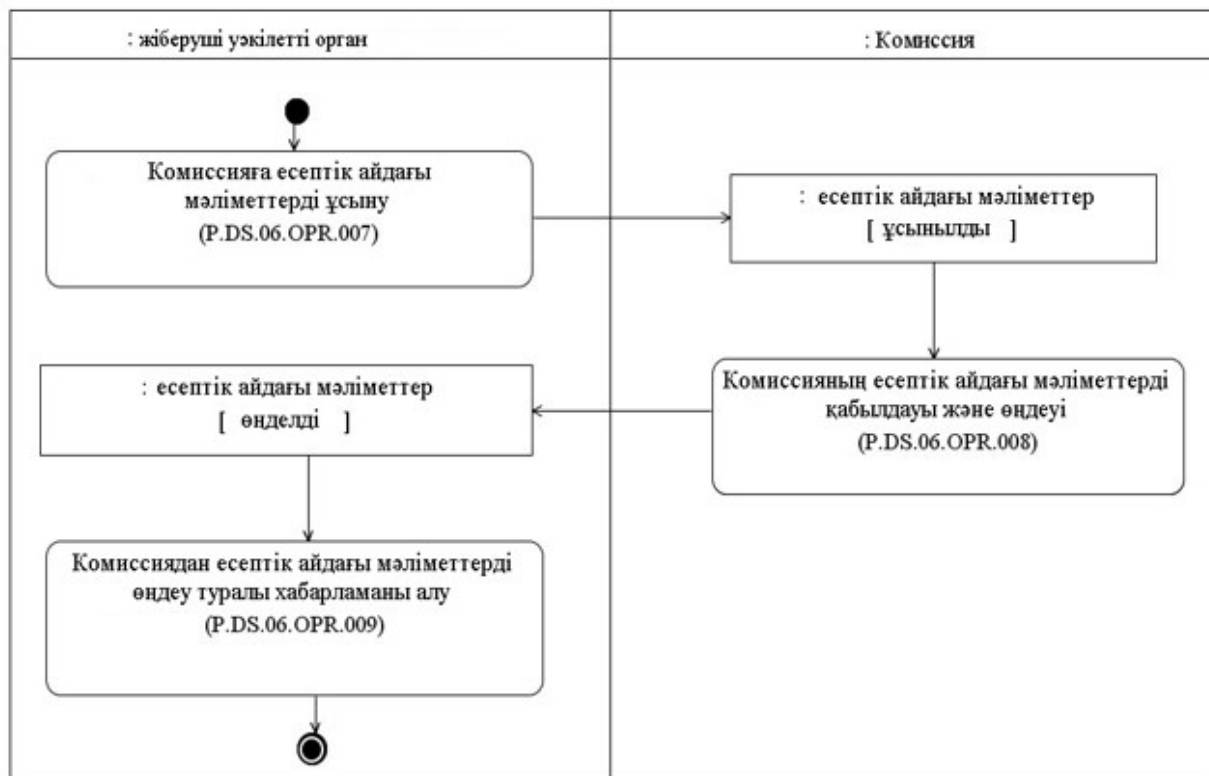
: жіберуші уәкілетті орган

: Комиссия

Комиссияға есептік айдағы мәліметтерді ұсыну (P.DS.06.OPR.007)

: есептік айдағы мәліметтер [ ұсынылды ]

Комиссияның есептік айдағы мәліметтерді қабылдауы және өңдеуі (P.DS.06.OPR.008)

: есептік айдағы мәліметтер [ өңделді ]

Комиссиядан есептік айдағы мәліметтерді өңдеу туралы хабарламаны алу (P.DS.06.OPR.009)